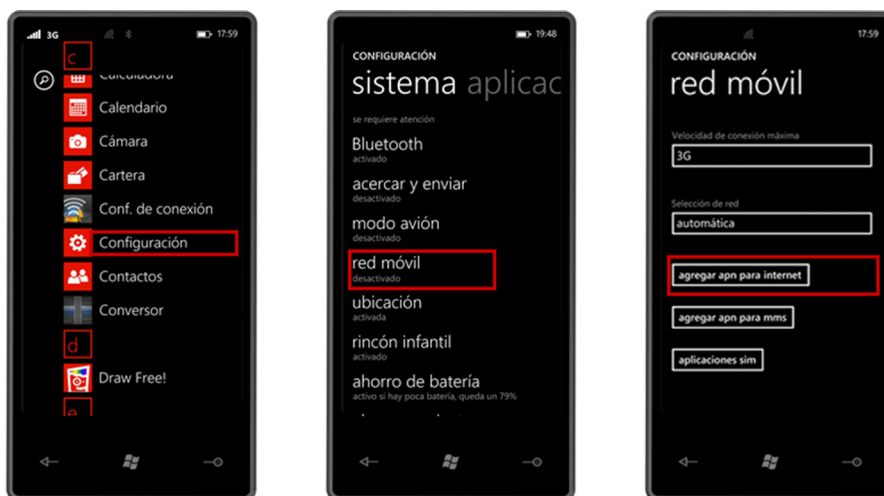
3G 17:59

c

Calculadora

Calendario

Cámara

Cartera

Conf. de conexión

Configuración

Contactos

Conversor

d

Draw Free!

e

19:48

CONFIGURACIÓN

sistema aplicac

se requiere atención

Bluetooth
activado

acercar y enviar
desactivado

modo avión
desactivado

red móvil
desactivado

ubicación
activada

rincón infantil
activado

ahorro de batería
activo si hay poca batería, queda un 79%

17:59

CONFIGURACIÓN

red móvil

Velocidad de conexión máxima

3G

Selección de red

automática

agregar apn para internet

agregar apn para mms

aplicaciones sim